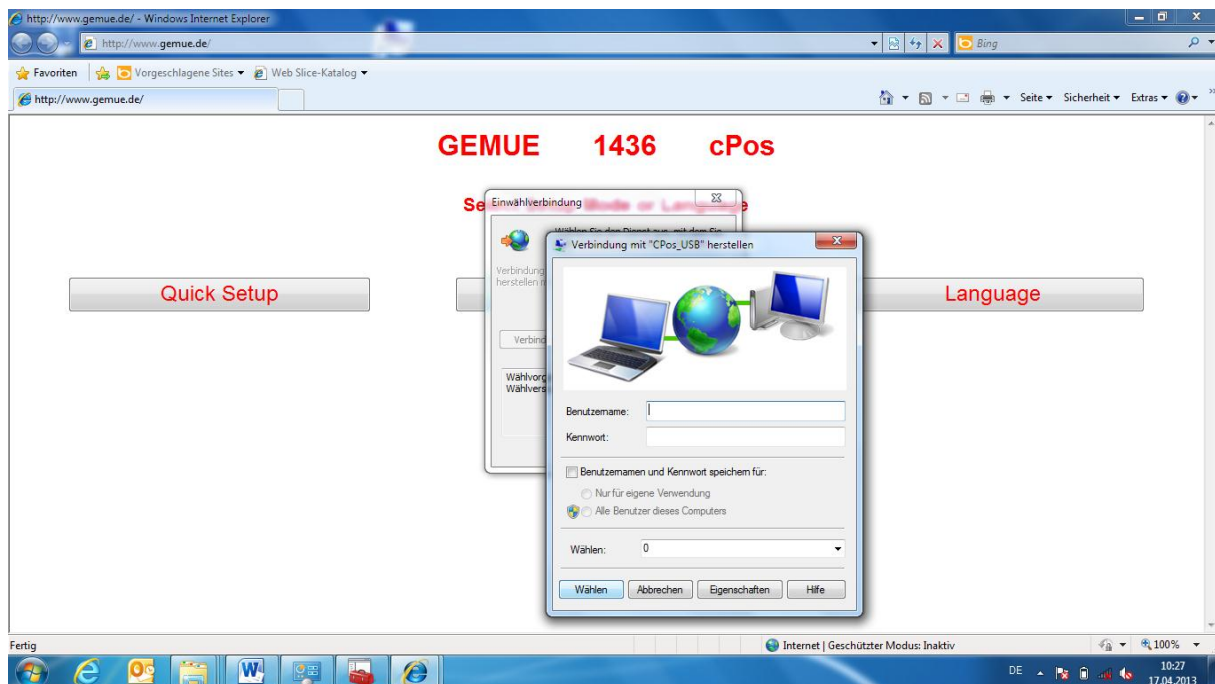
http://www.gemue.de/ - Windows Internet Explorer

http://www.gemue.de/

Bing

Favoriten | Vorgeschlagene Sites ▾ Web Slice-Katalog ▾

http://www.gemue.de/

Seite ▾ Sicherheit ▾ Extras ▾

GEMUE 1436 cPos

Se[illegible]e

Quick Setup

Language

Einwählverbindung

Wählen Sie den Dienst aus, mit dem Sie

Verbindung herstellen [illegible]

Verbind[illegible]

Wählvorg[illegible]
Wählvers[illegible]

Verbindung mit "CPos_USB" herstellen

Benutzername:

Kennwort:

Benutzernamen und Kennwort speichern für:

Nur für eigene Verwendung

Alle Benutzer dieses Computers

Wählen: 0

Wählen | Abbrechen | Eigenschaften | Hilfe

Fertig

Internet | Geschützter Modus: Inaktiv

100%

DE

10:27
17.04.2013